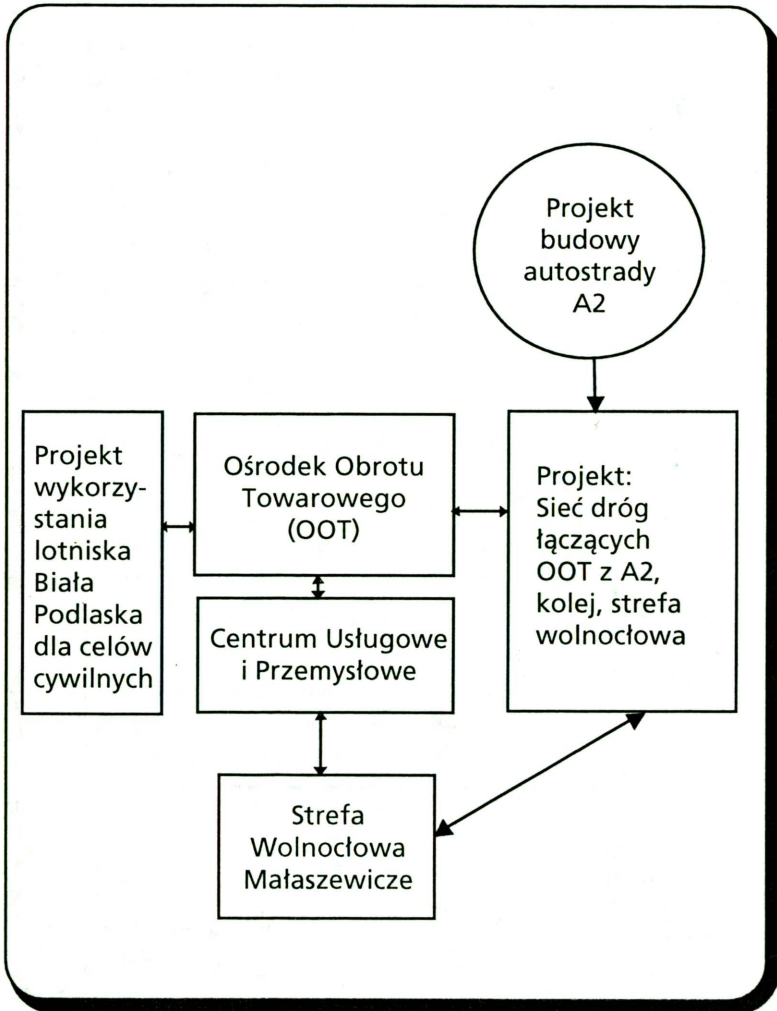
Projekt budowy autostrady A2

Projekt wykorzystania lotniska Biała Podlaska dla celów cywilnych

Ośrodek Obrotu Towarowego (OOT)

Projekt: Sieć dróg łączących OOT z A2, kolej, strefa wolnocłowa

Centrum Usługowe i Przemysłowe

Strefa Wolnocłowa Małaszewicze